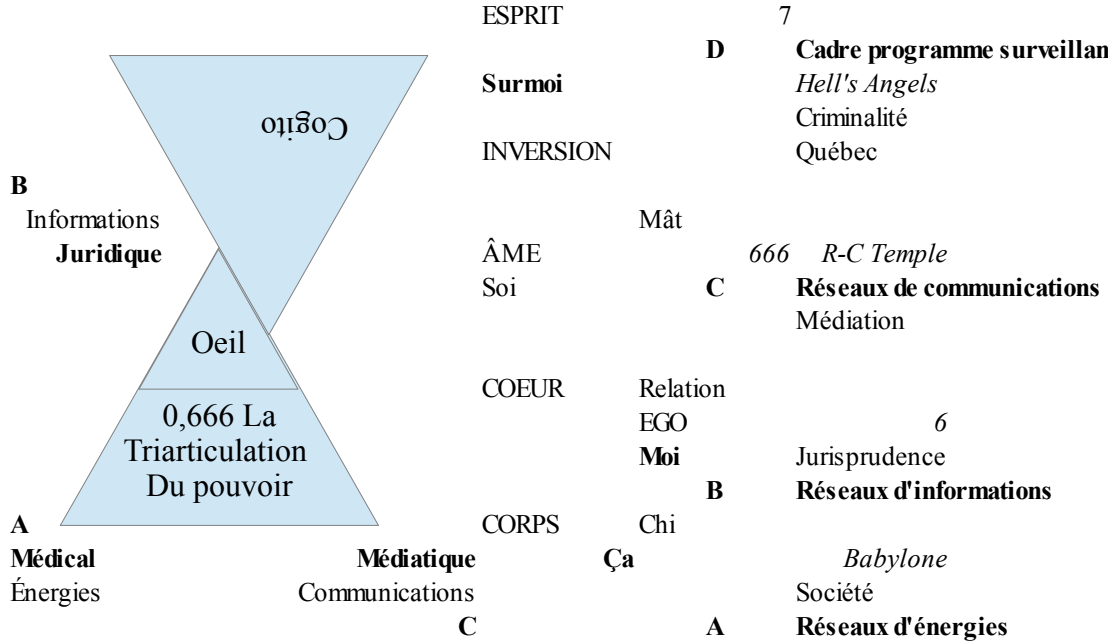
Cogito

B
Informations
**Juridique**

Oeil

0,666 La Triarticulation Du pouvoir

A
**Médical**
Énergies

**Médiatique**
Communications
**C**

ESPRIT 7
**D** **Cadre programme surveillan**
**Surmoi** *Hell's Angels*
Criminalité
INVERSION Québec

Mât
ÂME *666 R-C Temple*
Soi **C** **Réseaux de communications**
Médiation

COEUR Relation
EGO *6*
**Moi** Jurisprudence
**B** **Réseaux d'informations**
CORPS Chi
**Ça** *Babylone*
Société
**A** **Réseaux d'énergies**